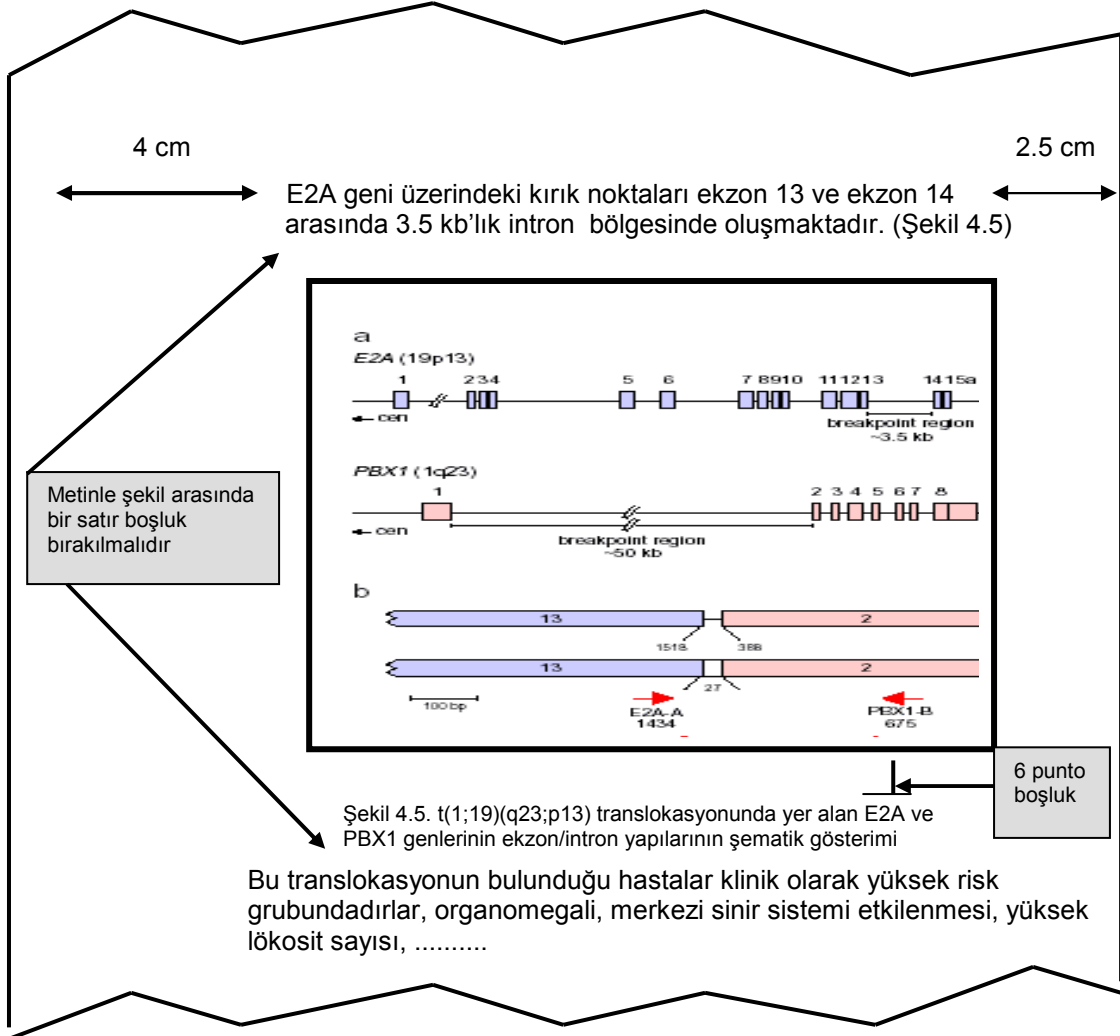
4 cm

2.5 cm

E2A geni üzerindeki kırık noktaları ekzon 13 ve ekzon 14 arasında 3.5 kb'lık intron bölgesinde oluşmaktadır. (Şekil 4.5)

Metinle şekil arasında bir satır boşluk bırakılmalıdır

a
E2A (19p13)
1 2 3 4 5 6 7 8 9 10 11 12 13 14 15a
cen
breakpoint region ~3.5 kb

PBX1 (1q23)
1 2 3 4 5 6 7 8
cen
breakpoint region ~50 kb

b
13 2
1518 388
13 2
27
100 bp
E2A-A 1434
PBX1-B 675

6 punto boşluk

Şekil 4.5. t(1;19)(q23;p13) translokasyonunda yer alan E2A ve PBX1 genlerinin ekzon/intron yapılarının şematik gösterimi

Bu translokasyonun bulunduğu hastalar klinik olarak yüksek risk grubundadırlar, organomegali, merkezi sinir sistemi etkilenmesi, yüksek lökosit sayısı, ..........